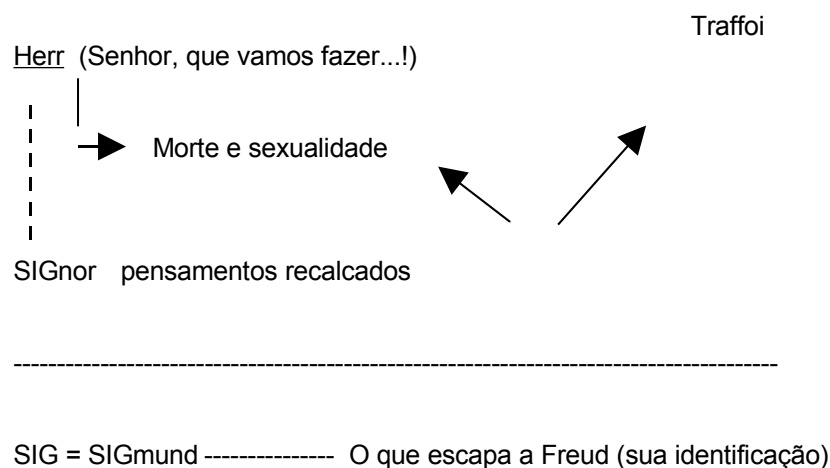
Traffoi

Herr (Senhor, que vamos fazer...!)

Morte e sexualidade

SIGnor pensamentos recalcados

-----------------------------------------------------------------------------------------

SIG = SIGmund --------------- O que escapa a Freud (sua identificação)